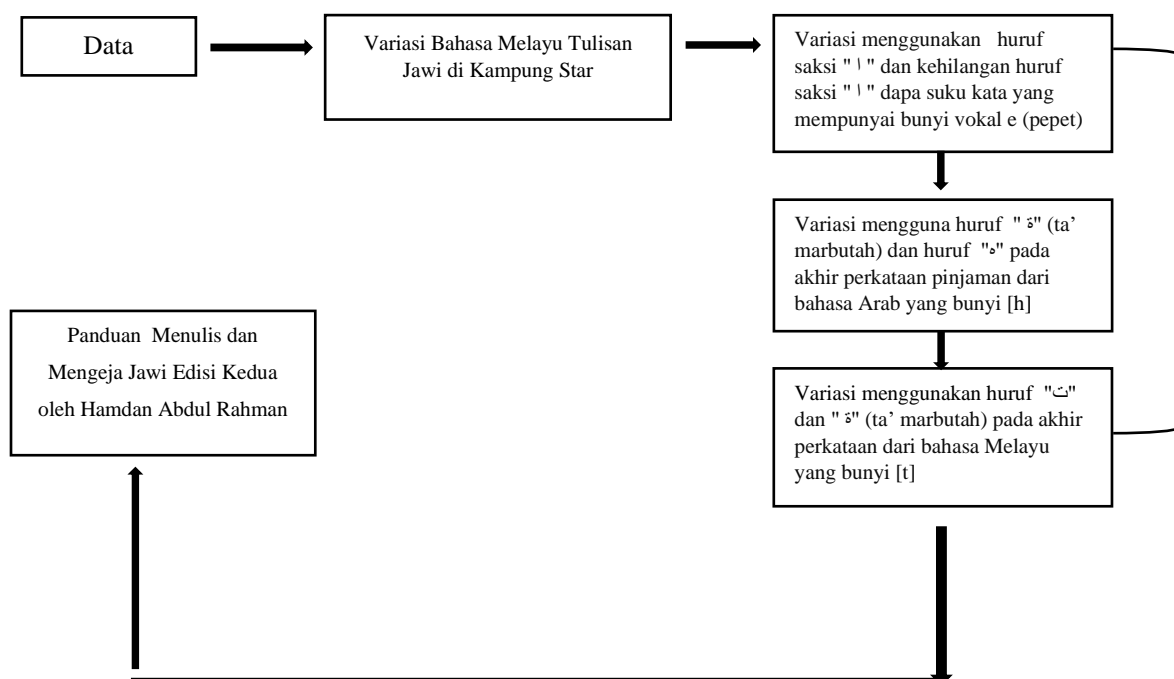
Data

Variasi Bahasa Melayu Tulisan Jawi di Kampung Star

Variasi menggunakan huruf saksi " ا " dan kehilangan huruf saksi " ا " dapa suku kata yang mempunyai bunyi vokal e (pepet)

Variasi mengguna huruf " ة" (ta' marbutah) dan huruf "ه" pada akhir perkataan pinjaman dari bahasa Arab yang bunyi [h]

Variasi menggunakan huruf "ت" dan " ة" (ta' marbutah) pada akhir perkataan dari bahasa Melayu yang bunyi [t]

Panduan Menulis dan Mengeja Jawi Edisi Kedua oleh Hamdan Abdul Rahman